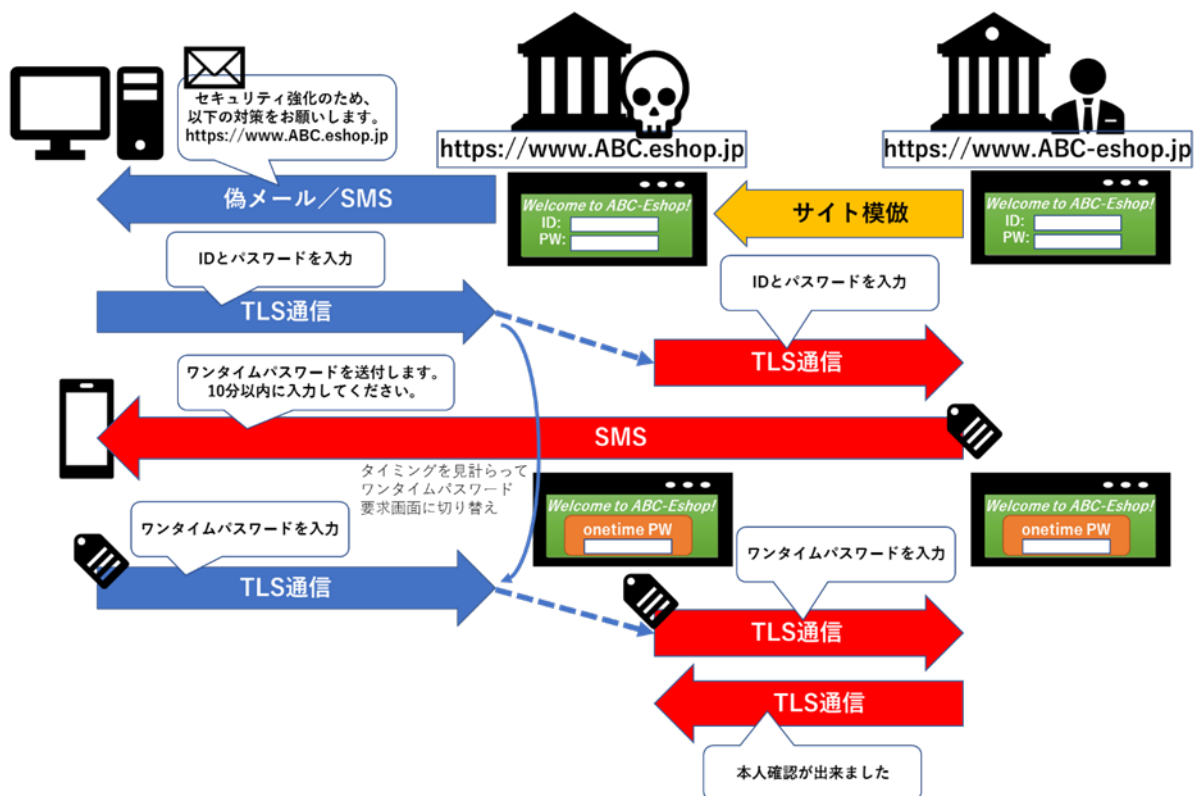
セキュリティ強化のため、以下の対策をお願いします。
https://www.ABC.eshop.jp

https://www.ABC.eshop.jp

https://www.ABC-eshop.jp

偽メール／SMS

Welcome to ABC-Eshop!
ID:
PW:

サイト模倣

Welcome to ABC-Eshop!
ID:
PW:

IDとパスワードを入力

TLS通信

IDとパスワードを入力

TLS通信

ワンタイムパスワードを送付します。
10分以内に入力してください。

SMS

タイミングを見計らって
ワンタイムパスワード
要求画面に切り替え

Welcome to ABC-Eshop!
onetime PW

Welcome to ABC-Eshop!
onetime PW

ワンタイムパスワードを入力

TLS通信

ワンタイムパスワードを入力

TLS通信

TLS通信

本人確認が出来ました